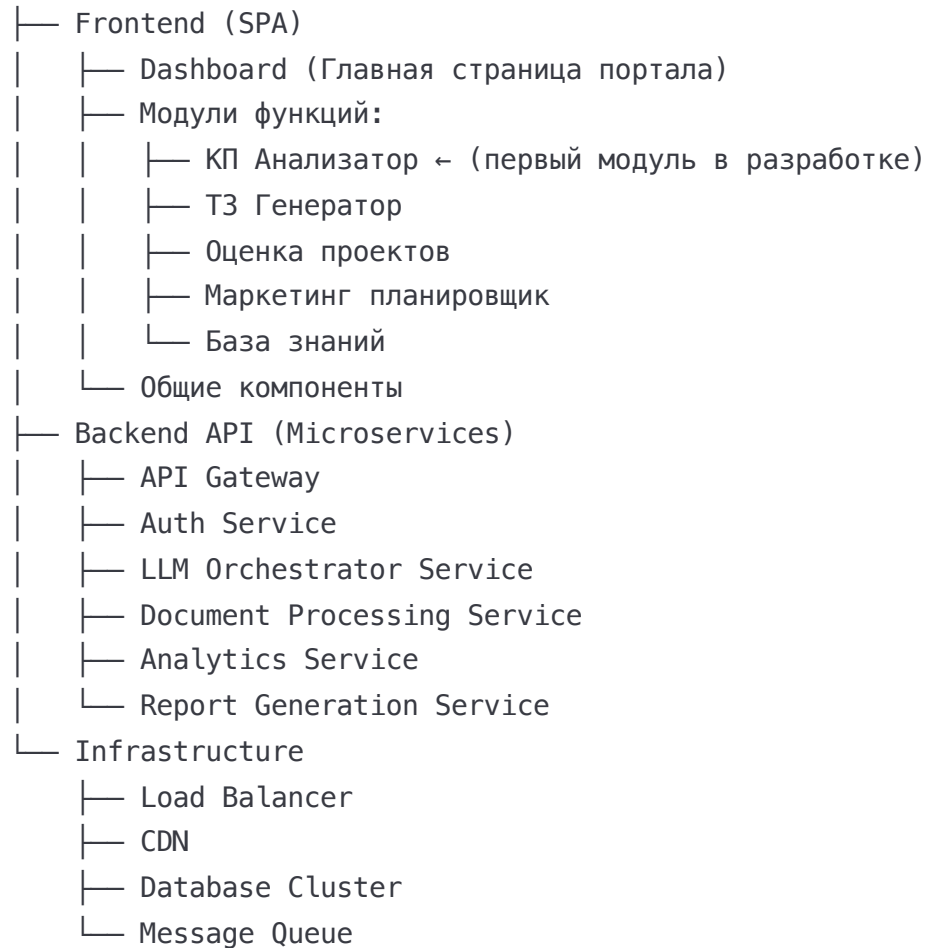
├── Frontend (SPA)
│   ├── Dashboard (Главная страница портала)
│   ├── Модули функций:
│   │   ├── КП Анализатор ← (первый модуль в разработке)
│   │   ├── ТЗ Генератор
│   │   ├── Оценка проектов
│   │   ├── Маркетинг планировщик
│   │   └── База знаний
│   └── Общие компоненты
├── Backend API (Microservices)
│   ├── API Gateway
│   ├── Auth Service
│   ├── LLM Orchestrator Service
│   ├── Document Processing Service
│   ├── Analytics Service
│   └── Report Generation Service
└── Infrastructure
    ├── Load Balancer
    ├── CDN
    ├── Database Cluster
    └── Message Queue